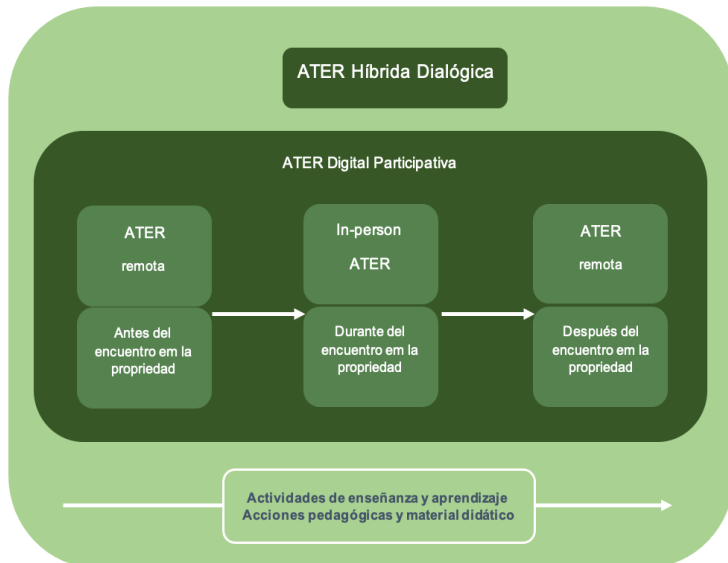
ATER Híbrida Dialógica

ATER Digital Participativa

ATER

remota

Antes del encuentro em la propriedad

In-person

ATER

Durante del encuentro em la propriedad

ATER

remota

Después del encuentro em la propriedad

Actividades de enseñanza y aprendizaje
Acciones pedagógicas y material didático